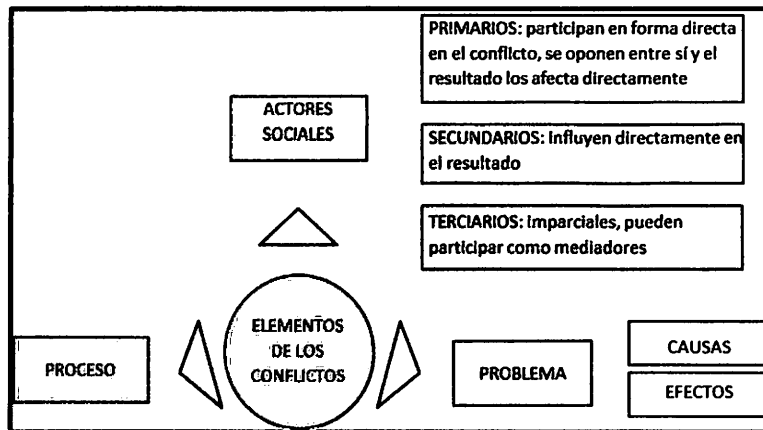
ACTORES SOCIALES

PRIMARIOS: participan en forma directa en el conflicto, se oponen entre sí y el resultado los afecta directamente

SECUNDARIOS: Influyen directamente en el resultado

TERCIARIOS: imparciales, pueden participar como mediadores

PROCESO

ELEMENTOS DE LOS CONFLICTOS

PROBLEMA

CAUSAS

EFECTOS